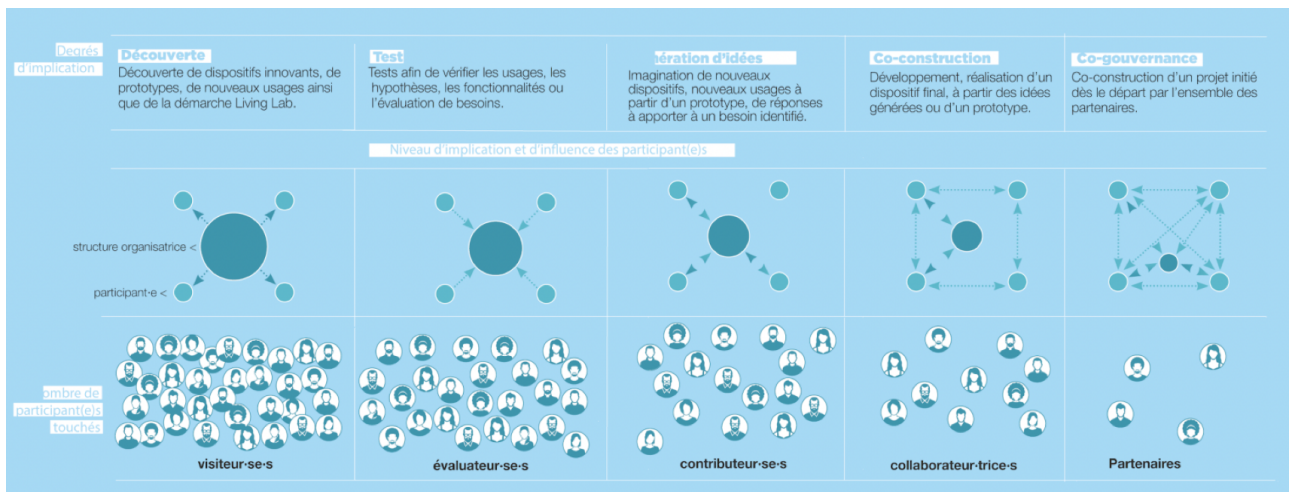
Degrés d'implication

Découverte
Découverte de dispositifs innovants, de prototypes, de nouveaux usages ainsi que de la démarche Living Lab.

Test
Tests afin de vérifier les usages, les hypothèses, les fonctionnalités ou l'évaluation de besoins.

ération d'idées
Imagination de nouveaux dispositifs, nouveaux usages à partir d'un prototype, de réponses à apporter à un besoin identifié.

Co-construction
Développement, réalisation d'un dispositif final, à partir des idées générées ou d'un prototype.

Co-gouvernance
Co-construction d'un projet initié dès le départ par l'ensemble des partenaires.

Niveau d'implication et d'influence des participant(e)s

structure organisatrice <
participant·e <

ombre de participant(e)s touchés

visiteur·se·s
évaluateur·se·s
contributeur·se·s
collaborateur·trice·s
Partenaires